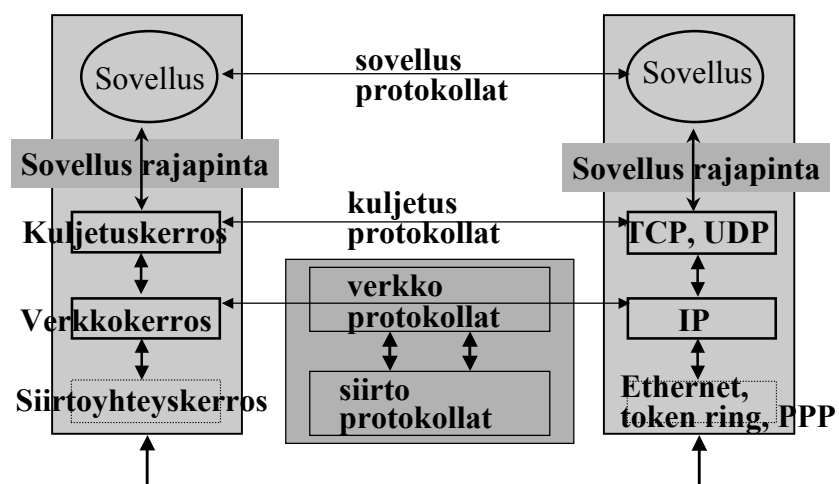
Sovellus

sovellus protokollat

Sovellus

Sovellus rajapinta

Sovellus rajapinta

kuljetus protokollat

Kuljetuskerros

TCP, UDP

verkko protokollat

Verkkokerros

IP

siirto protokollat

Siirtoyhteyskerros

Ethernet, token ring, PPP